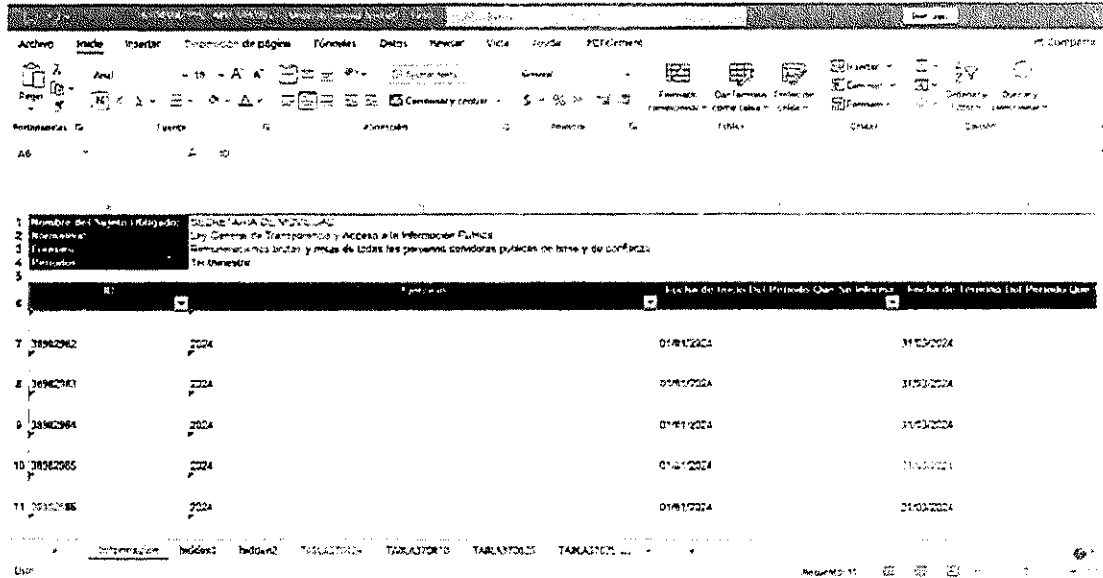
Archivo Inicio Insertar Disposición de página Fórmulas Datos Revisar Vista Ayuda PDFelement Compartir

Pegar Arial 10 A A Ajustar texto General Formato condicional Dar formato como tabla Estilos de celda Insertar Eliminar Formato Ordenar y filtrar Buscar y seleccionar

Combinar y centrar $ % 000

Portapapeles Fuente Alineación Número Estilos Celdas Edición

A6 fx ID

| | A | B | C | D |
|---|---|---|---|---|
| 1 | Nombre del Sujeto Obligado: | SECRETARÍA DE MOVILIDAD | | |
| 2 | Normativa: | Ley General de Transparencia y Acceso a la Información Pública | | |
| 3 | Formato: | Remuneraciones brutas y netas de todas las personas servidoras públicas de base y de confianza | | |
| 4 | Periodos: | 1er trimestre | | |
| 5 | | | | |
| 6 | ID | Ejercicio | Fecha de Inicio Del Periodo Que Se Informa | Fecha de Termino Del Periodo Que |
| 7 | 38982962 | 2024 | 01/01/2024 | 31/03/2024 |
| 8 | 38982963 | 2024 | 01/01/2024 | 31/03/2024 |
| 9 | 38982964 | 2024 | 01/01/2024 | 31/03/2024 |
| 10 | 38982965 | 2024 | 01/01/2024 | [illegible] |
| 11 | 38982966 | 2024 | 01/01/2024 | 31/03/2024 |

Informacion hidden1 hidden2 TABLA370824 TABLA370810 TABLA370825 TABLA3707 ...

Listo Recuento: 11